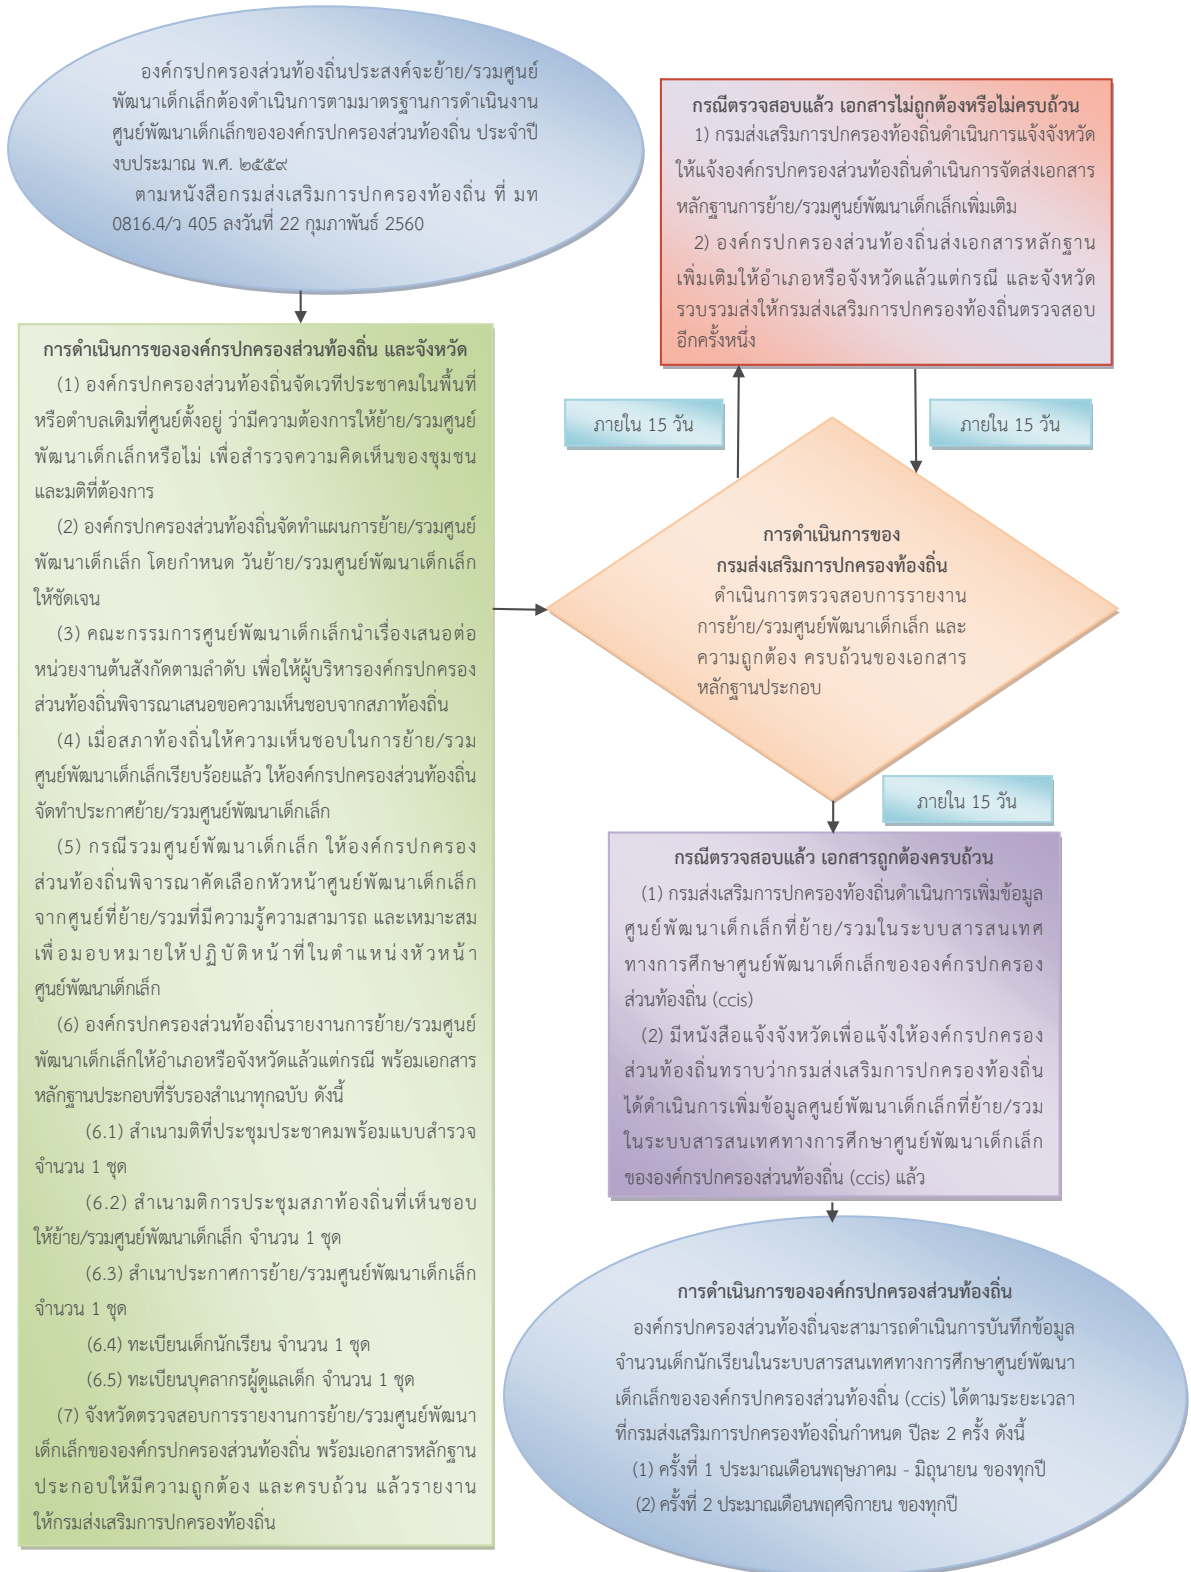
องค์กรปกครองส่วนท้องถิ่นประสงค์จะย้าย/รวมศูนย์พัฒนาเด็กเล็กต้องดำเนินการตามมาตรฐานการดำเนินงานศูนย์พัฒนาเด็กเล็กขององค์กรปกครองส่วนท้องถิ่น ประจำปีงบประมาณ พ.ศ. ๒๕๕๙

ตามหนังสือกรมส่งเสริมการปกครองท้องถิ่น ที่ มท 0816.4/ว 405 ลงวันที่ 22 กุมภาพันธ์ 2560

กรณีตรวจสอบแล้ว เอกสารไม่ถูกต้องหรือไม่ครบถ้วน

1) กรมส่งเสริมการปกครองท้องถิ่นดำเนินการแจ้งจังหวัดให้แจ้งองค์กรปกครองส่วนท้องถิ่นดำเนินการจัดส่งเอกสารหลักฐานการย้าย/รวมศูนย์พัฒนาเด็กเล็กเพิ่มเติม

2) องค์กรปกครองส่วนท้องถิ่นส่งเอกสารหลักฐานเพิ่มเติมให้อำเภอหรือจังหวัดแล้วแต่กรณี และจังหวัดรวบรวมส่งให้กรมส่งเสริมการปกครองท้องถิ่นตรวจสอบอีกครั้งหนึ่ง

การดำเนินการขององค์กรปกครองส่วนท้องถิ่น และจังหวัด

(1) องค์กรปกครองส่วนท้องถิ่นจัดเวทีประชาคมในพื้นที่หรือตำบลเดิมที่ศูนย์ตั้งอยู่ ว่ามีความต้องการให้ย้าย/รวมศูนย์พัฒนาเด็กเล็กหรือไม่ เพื่อสำรวจความคิดเห็นของชุมชนและมติที่ต้องการ

(2) องค์กรปกครองส่วนท้องถิ่นจัดทำแผนการย้าย/รวมศูนย์พัฒนาเด็กเล็ก โดยกำหนด วันย้าย/รวมศูนย์พัฒนาเด็กเล็กให้ชัดเจน

(3) คณะกรรมการศูนย์พัฒนาเด็กเล็กนำเรื่องเสนอต่อหน่วยงานต้นสังกัดตามลำดับ เพื่อให้ผู้บริหารองค์กรปกครองส่วนท้องถิ่นพิจารณาเสนอขอความเห็นชอบจากสภาท้องถิ่น

(4) เมื่อสภาท้องถิ่นให้ความเห็นชอบในการย้าย/รวมศูนย์พัฒนาเด็กเล็กเรียบร้อยแล้ว ให้องค์กรปกครองส่วนท้องถิ่นจัดทำประกาศย้าย/รวมศูนย์พัฒนาเด็กเล็ก

(5) กรณีรวมศูนย์พัฒนาเด็กเล็ก ให้องค์กรปกครองส่วนท้องถิ่นพิจารณาคัดเลือกหัวหน้าศูนย์พัฒนาเด็กเล็กจากศูนย์ที่ย้าย/รวมที่มีความรู้ความสามารถ และเหมาะสมเพื่อมอบหมายให้ปฏิบัติหน้าที่ในตำแหน่งหัวหน้าศูนย์พัฒนาเด็กเล็ก

(6) องค์กรปกครองส่วนท้องถิ่นรายงานการย้าย/รวมศูนย์พัฒนาเด็กเล็กให้อำเภอหรือจังหวัดแล้วแต่กรณี พร้อมเอกสารหลักฐานประกอบที่รับรองสำเนาทุกฉบับ ดังนี้

(6.1) สำเนามติที่ประชุมประชาคมพร้อมแบบสำรวจ จำนวน 1 ชุด

(6.2) สำเนามติการประชุมสภาท้องถิ่นที่เห็นชอบให้ย้าย/รวมศูนย์พัฒนาเด็กเล็ก จำนวน 1 ชุด

(6.3) สำเนาประกาศการย้าย/รวมศูนย์พัฒนาเด็กเล็ก จำนวน 1 ชุด

(6.4) ทะเบียนเด็กนักเรียน จำนวน 1 ชุด

(6.5) ทะเบียนบุคลากรผู้ดูแลเด็ก จำนวน 1 ชุด

(7) จังหวัดตรวจสอบการรายงานการย้าย/รวมศูนย์พัฒนาเด็กเล็กขององค์กรปกครองส่วนท้องถิ่น พร้อมเอกสารหลักฐานประกอบให้มีความถูกต้อง และครบถ้วน แล้วรายงานให้กรมส่งเสริมการปกครองท้องถิ่น

ภายใน 15 วัน

ภายใน 15 วัน

การดำเนินการของ
กรมส่งเสริมการปกครองท้องถิ่น
ดำเนินการตรวจสอบการรายงานการย้าย/รวมศูนย์พัฒนาเด็กเล็ก และความถูกต้อง ครบถ้วนของเอกสารหลักฐานประกอบ

ภายใน 15 วัน

กรณีตรวจสอบแล้ว เอกสารถูกต้องครบถ้วน

(1) กรมส่งเสริมการปกครองท้องถิ่นดำเนินการเพิ่มข้อมูลศูนย์พัฒนาเด็กเล็กที่ย้าย/รวมในระบบสารสนเทศทางการศึกษาศูนย์พัฒนาเด็กเล็กขององค์กรปกครองส่วนท้องถิ่น (ccis)

(2) มีหนังสือแจ้งจังหวัดเพื่อแจ้งให้องค์กรปกครองส่วนท้องถิ่นทราบว่ากรมส่งเสริมการปกครองท้องถิ่นได้ดำเนินการเพิ่มข้อมูลศูนย์พัฒนาเด็กเล็กที่ย้าย/รวมในระบบสารสนเทศทางการศึกษาศูนย์พัฒนาเด็กเล็กขององค์กรปกครองส่วนท้องถิ่น (ccis) แล้ว

การดำเนินการขององค์กรปกครองส่วนท้องถิ่น

องค์กรปกครองส่วนท้องถิ่นจะสามารถดำเนินการบันทึกข้อมูลจำนวนเด็กนักเรียนในระบบสารสนเทศทางการศึกษาศูนย์พัฒนาเด็กเล็กขององค์กรปกครองส่วนท้องถิ่น (ccis) ได้ตามระยะเวลาที่กรมส่งเสริมการปกครองท้องถิ่นกำหนด ปีละ 2 ครั้ง ดังนี้

(1) ครั้งที่ 1 ประมาณเดือนพฤษภาคม - มิถุนายน ของทุกปี

(2) ครั้งที่ 2 ประมาณเดือนพฤศจิกายน ของทุกปี